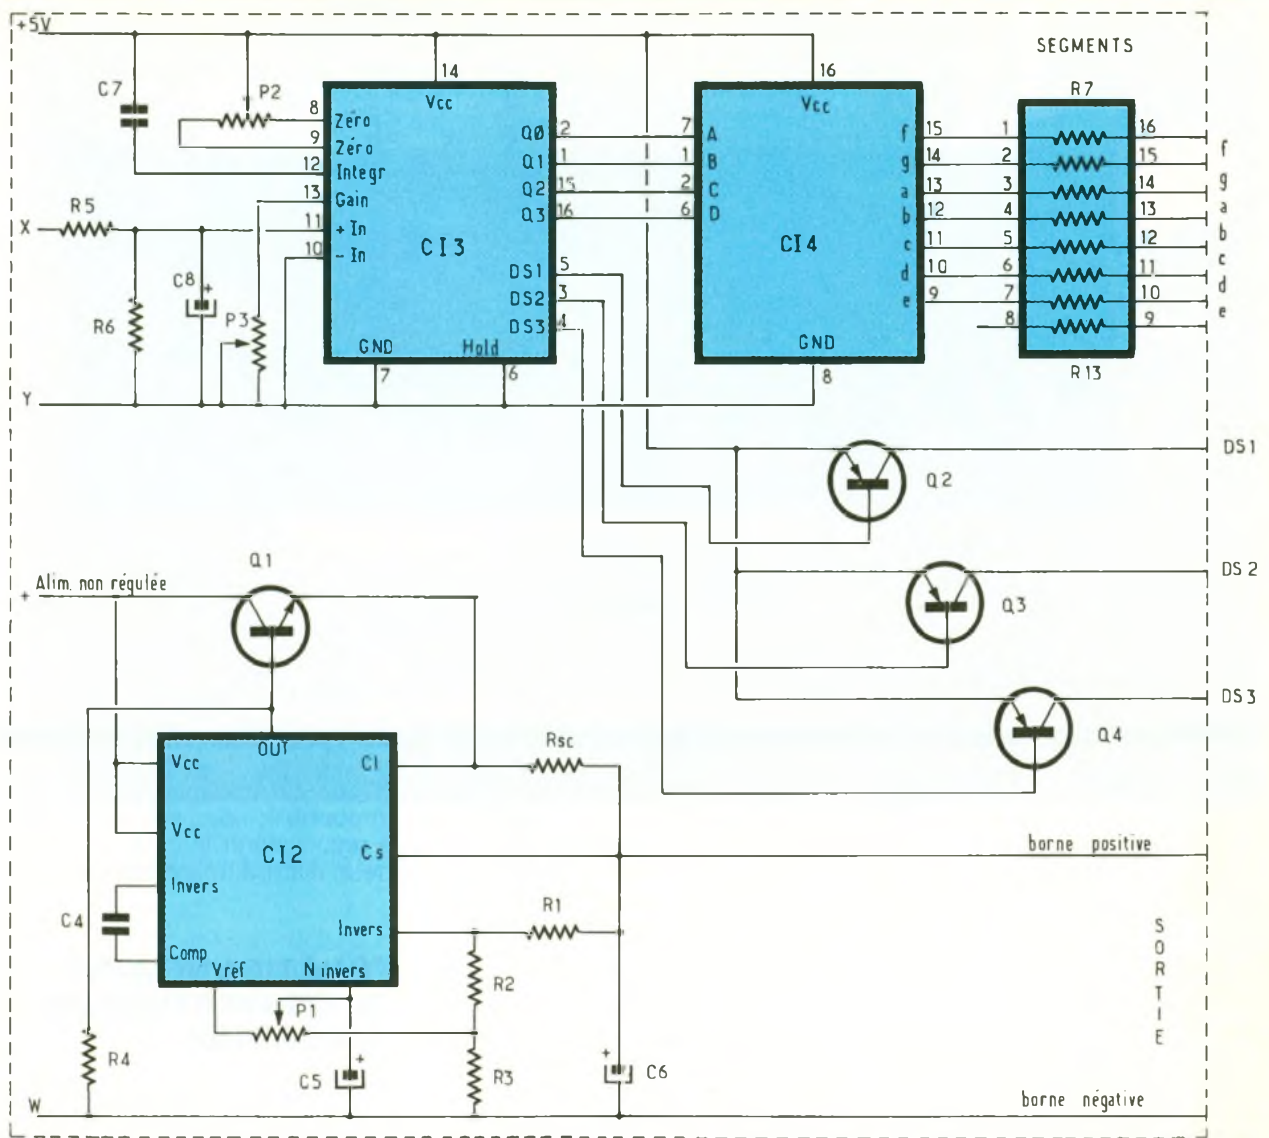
+5V

SEGMENTS

C7
P2
14
Vcc
8 Zéro
9 Zéro
12 Integr
13 Gain
11 + In
10 – In
CI3
GND
Hold
7
6
QØ 2
Q1 1
Q2 15
Q3 16
DS1 5
DS2 3
DS3 4

16
Vcc
7 A
1 B
2 C
6 D
CI4
GND
8
f 15
g 14
a 13
b 12
c 11
d 10
e 9

R7
1 16
2 15
3 14
4 13
5 12
6 11
7 10
8 9
R13

f
g
a
b
c
d
e

X
R5
R6
C8
P3
Y

DS1
Q2
DS 2
Q3
DS 3
Q4

Q1
+ Alim. non régulée

CI2
Vcc
OUT
Vcc
Invers
Comp
Vréf
N invers
Cl
Cs
Invers
C4
Rsc
R1
R2
R3
P1
C5
C6
R4
W

borne positive
SORTIE
borne négative